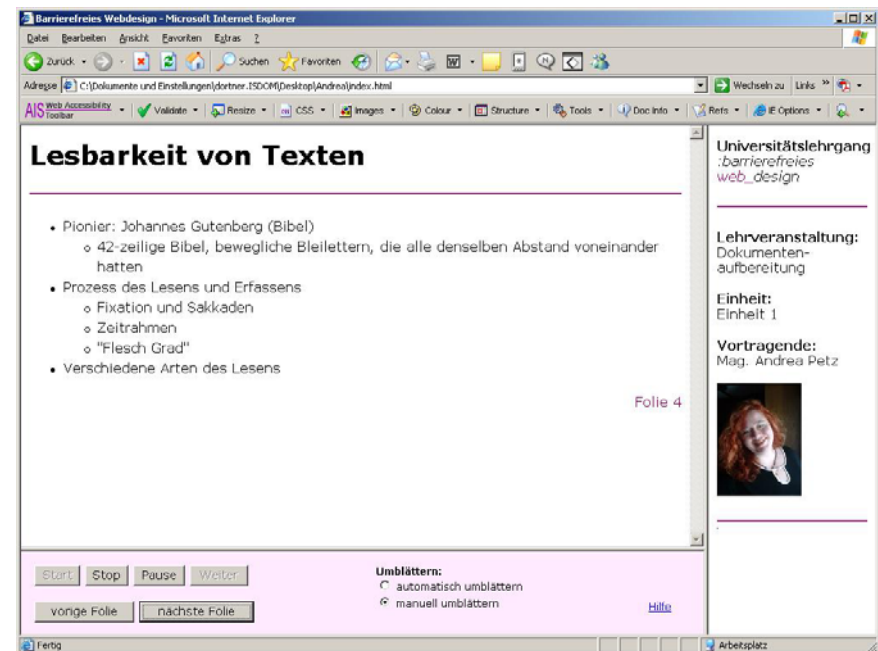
Barrierefreies Webdesign - Microsoft Internet Explorer

Datei Bearbeiten Ansicht Favoriten Extras ?

Zurück Suchen Favoriten

Adresse C:\Dokumente und Einstellungen\dortner.ISDOM\Desktop\Andrea\index.html

Wechseln zu Links

AIS Web Accessibility Toolbar Validate Resize CSS Images Colour Structure Tools Doc Info Refs IE Options

Lesbarkeit von Texten

- Pionier: Johannes Gutenberg (Bibel)
  - 42-zeilige Bibel, bewegliche Bleilettern, die alle denselben Abstand voneinander hatten
- Prozess des Lesens und Erfassens
  - Fixation und Sakkaden
  - Zeitrahmen
  - "Flesch Grad"
- Verschiedene Arten des Lesens

Folie 4

Universitätslehrgang
:barrierefreies
web_design

Lehrveranstaltung:
Dokumentenaufbereitung

Einheit:
Einheit 1

Vortragende:
Mag. Andrea Petz

Start Stop Pause Weiter

vorige Folie nächste Folie

Umblättern:
automatisch umblättern
manuell umblättern

Hilfe

Fertig

Arbeitsplatz